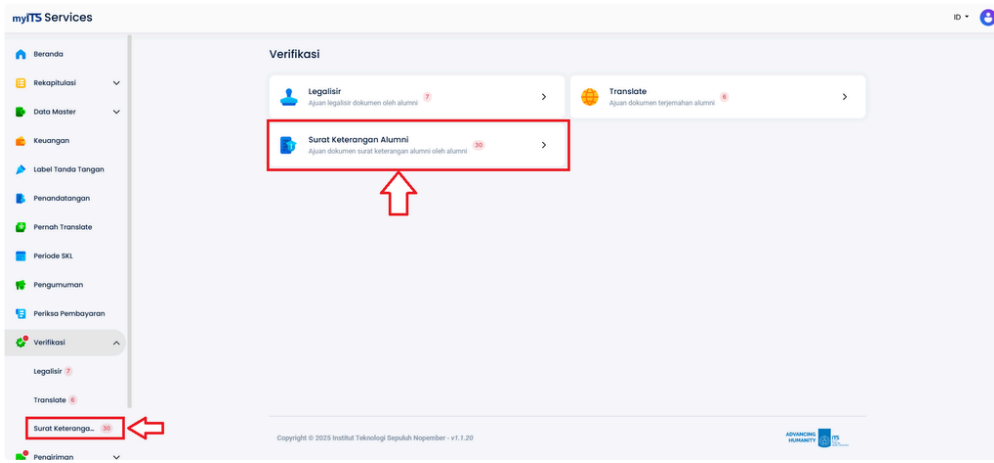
myITS Services

ID

Beranda
Rekapitulasi
Data Master
Keuangan
Label Tanda Tangan
Penandatangan
Pernah Translate
Periode SKL
Pengumuman
Periksa Pembayaran
Verifikasi
Legalisir 7
Translate 6
Surat Keteranga... 30
Pengiriman

Verifikasi

Legalisir
Ajuan legalisir dokumen oleh alumni 7

Translate
Ajuan dokumen terjemahan alumni 6

Surat Keterangan Alumni
Ajuan dokumen surat keterangan alumni oleh alumni 30

Copyright © 2025 Institut Teknologi Sepuluh Nopember - v1.1.20

ADVANCING HUMANITY ITS